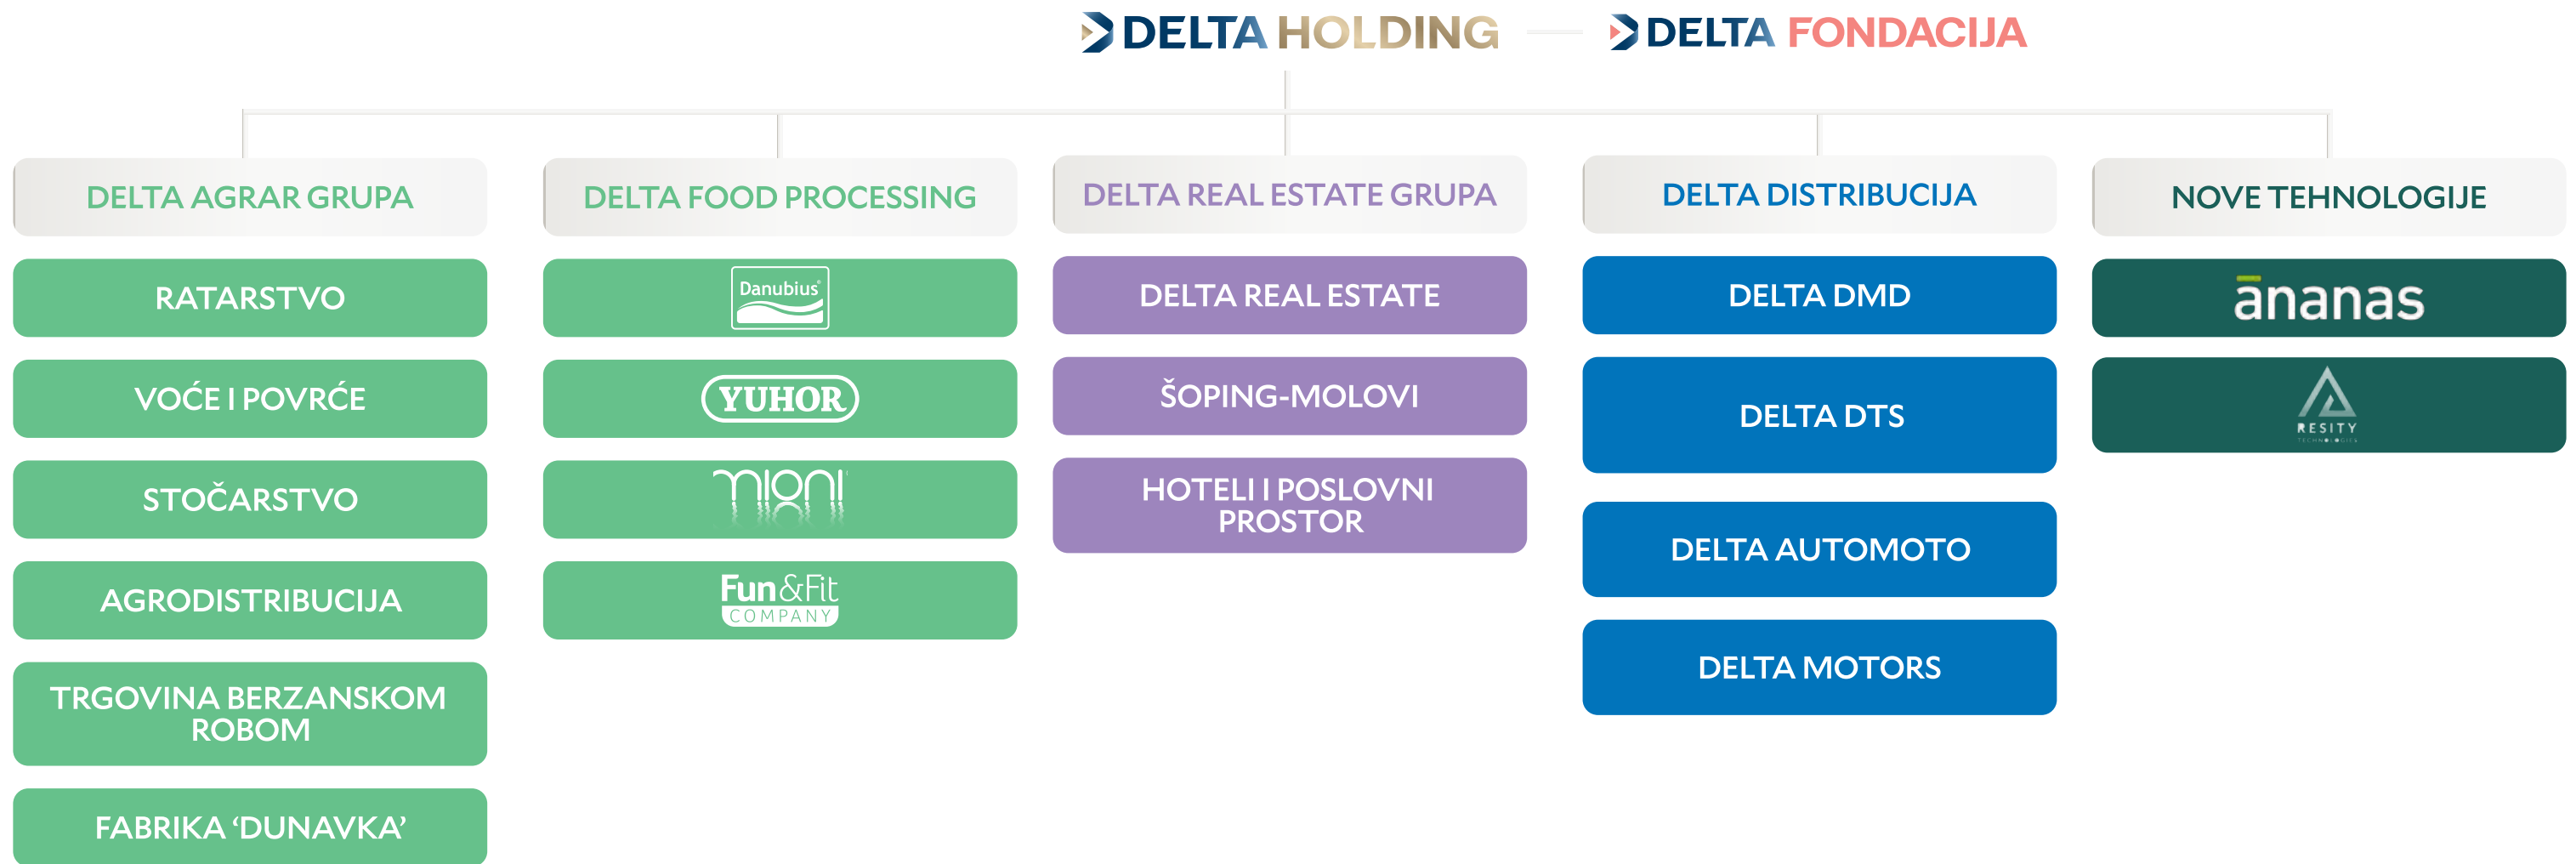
DELTA HOLDING — DELTA FONDACIJA

DELTA AGRAR GRUPA
RATARSTVO
VOĆE I POVRĆE
STOČARSTVO
AGRODISTRIBUCIJA
TRGOVINA BERZANSKOM ROBOM
FABRIKA ‘DUNAVKA’

DELTA FOOD PROCESSING
Danubius
YUHOR
mioni
Fun&Fit COMPANY

DELTA REAL ESTATE GRUPA
DELTA REAL ESTATE
ŠOPING-MOLOVI
HOTELI I POSLOVNI PROSTOR

DELTA DISTRIBUCIJA
DELTA DMD
DELTA DTS
DELTA AUTOMOTO
DELTA MOTORS

NOVE TEHNOLOGIJE
ananas
RESITY